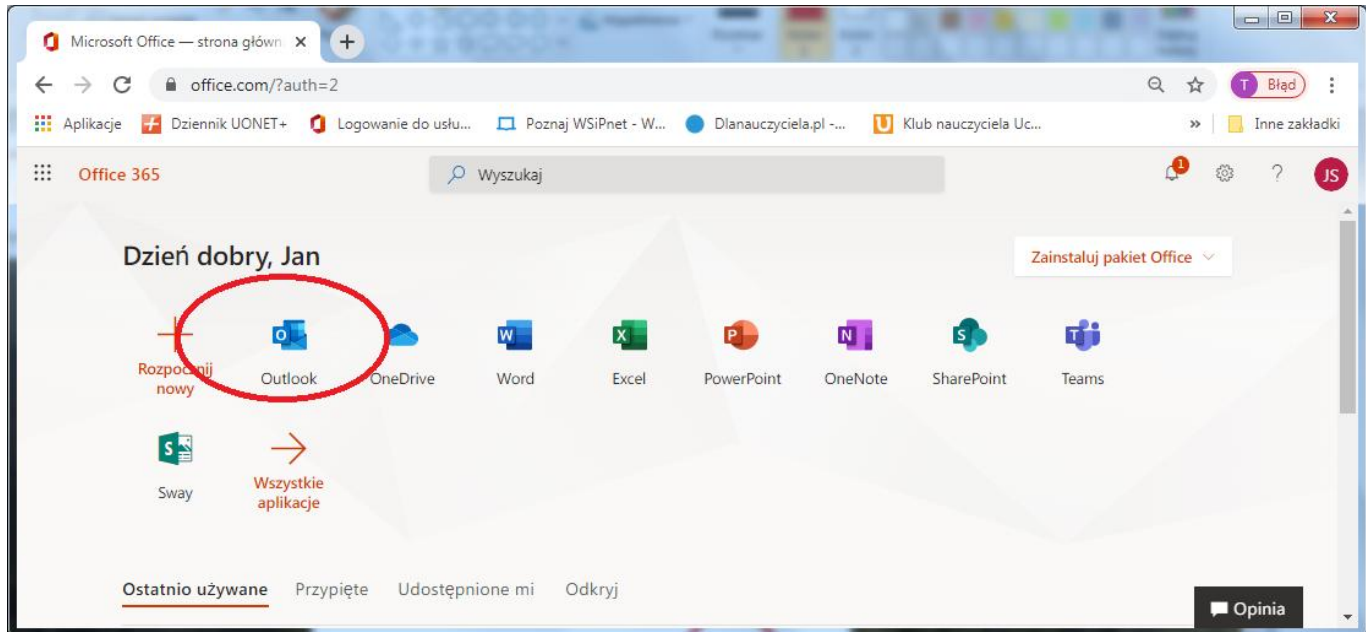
Microsoft Office — strona główn ×
+
office.com/?auth=2
T Błąd
Aplikacje
Dziennik UONET+
Logowanie do usłu...
Poznaj WSiPnet - W...
Dlanauczyciela.pl -...
Klub nauczyciela Uc...
»
Inne zakładki
Office 365
Wyszukaj
1
?
JS

Dzień dobry, Jan
Zainstaluj pakiet Office

Rozpocznij nowy
Outlook
OneDrive
Word
Excel
PowerPoint
OneNote
SharePoint
Teams
Sway
Wszystkie aplikacje

Ostatnio używane
Przypięte
Udostępnione mi
Odkryj
Opinia